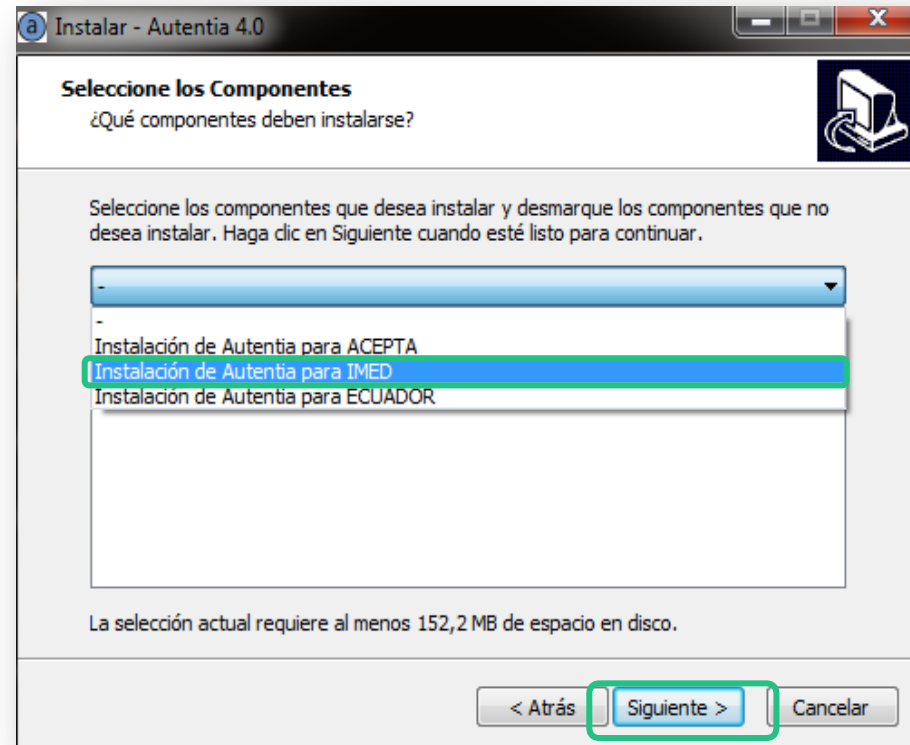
Instalar - Autentia 4.0

Seleccione los Componentes
¿Qué componentes deben instalarse?

Seleccione los componentes que desea instalar y desmarque los componentes que no desea instalar. Haga clic en Siguiente cuando esté listo para continuar.

-

-
Instalación de Autentia para ACEPTA
Instalación de Autentia para IMED
Instalación de Autentia para ECUADOR

La selección actual requiere al menos 152,2 MB de espacio en disco.

< Atrás
Siguiente >
Cancelar